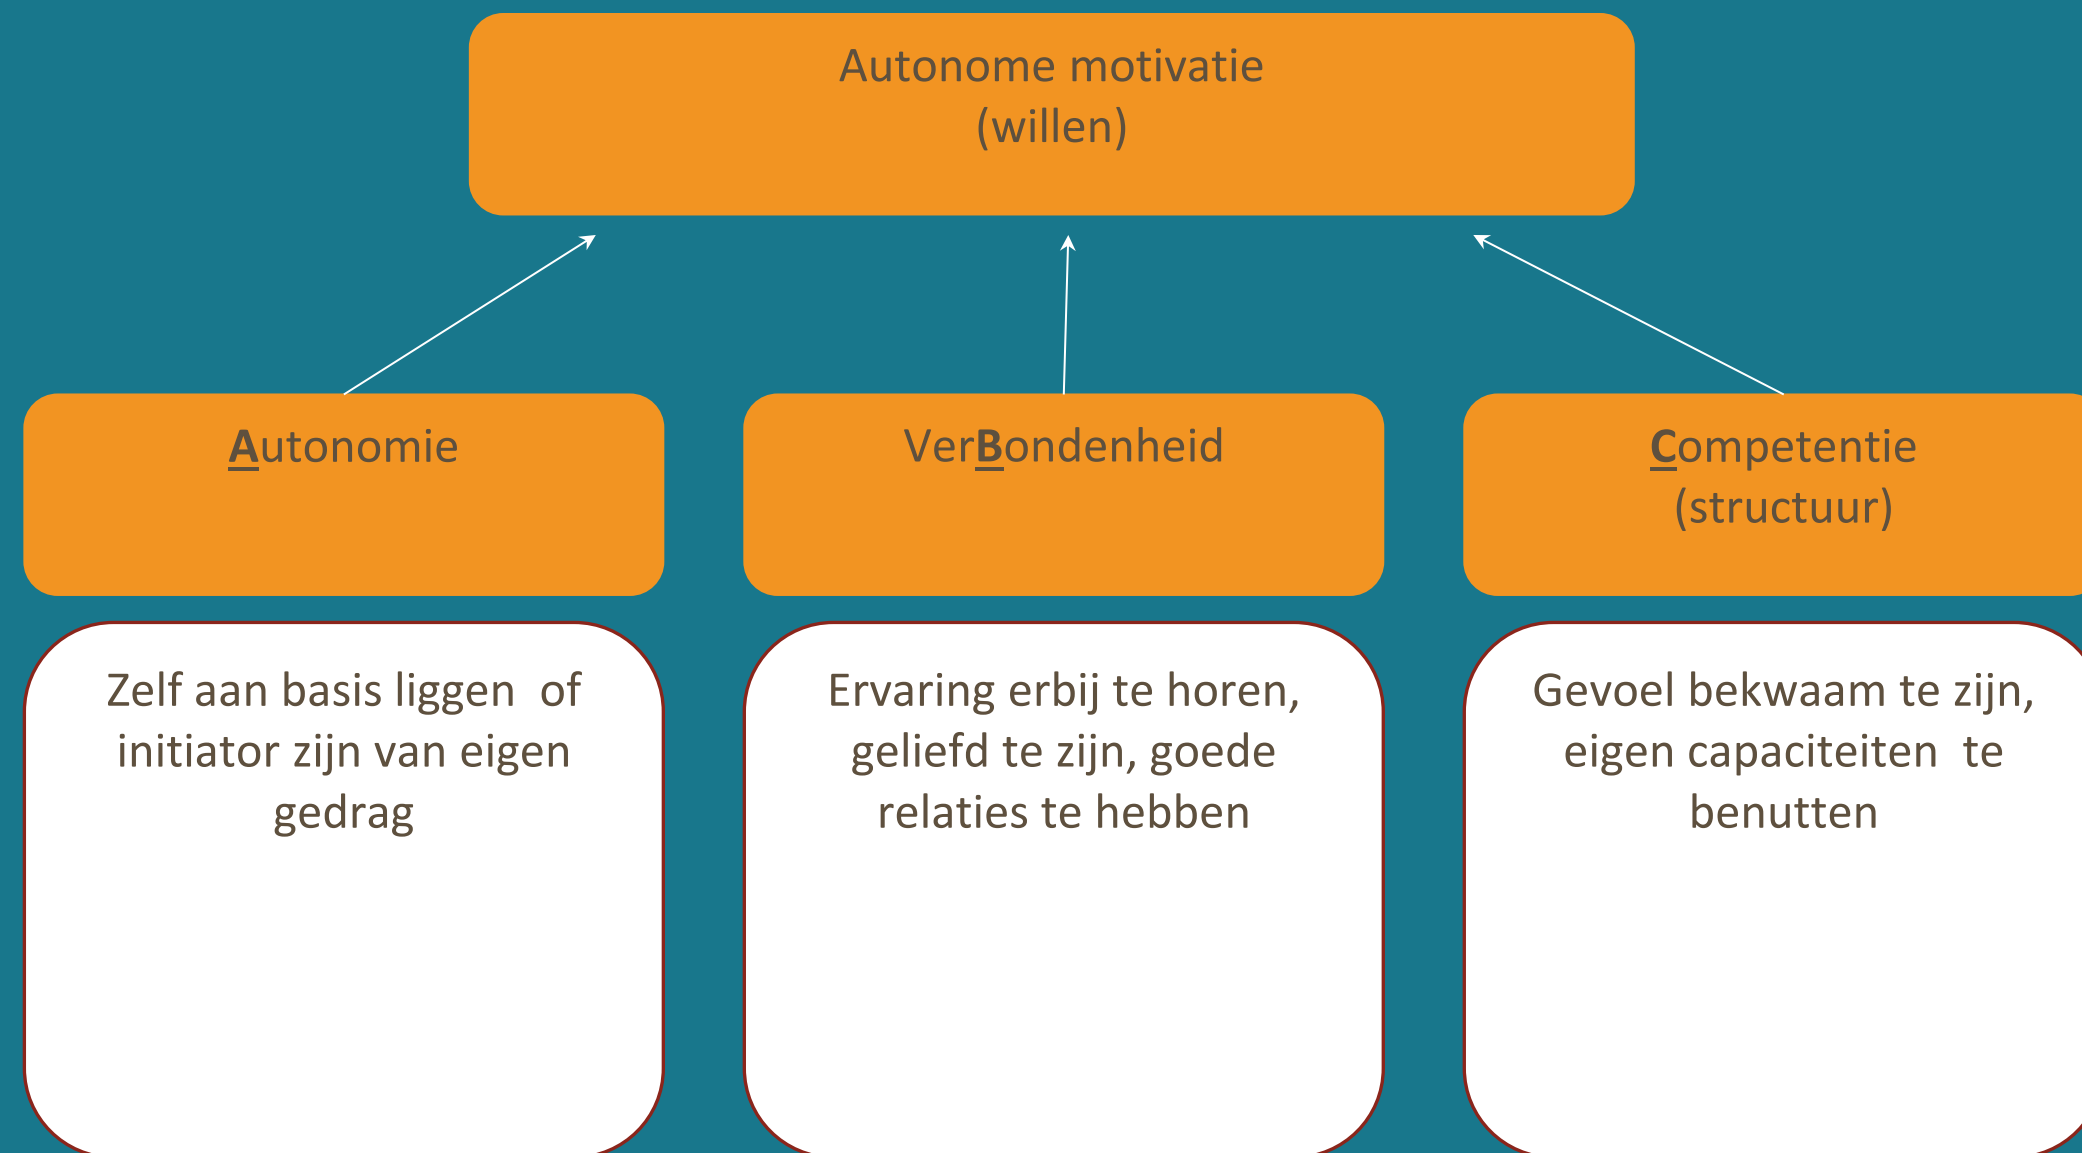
Autonome motivatie
(willen)

Autonomie

VerBondenheid

Competentie
(structuur)

Zelf aan basis liggen of initiator zijn van eigen gedrag

Ervaring erbij te horen, geliefd te zijn, goede relaties te hebben

Gevoel bekwaam te zijn, eigen capaciteiten te benutten